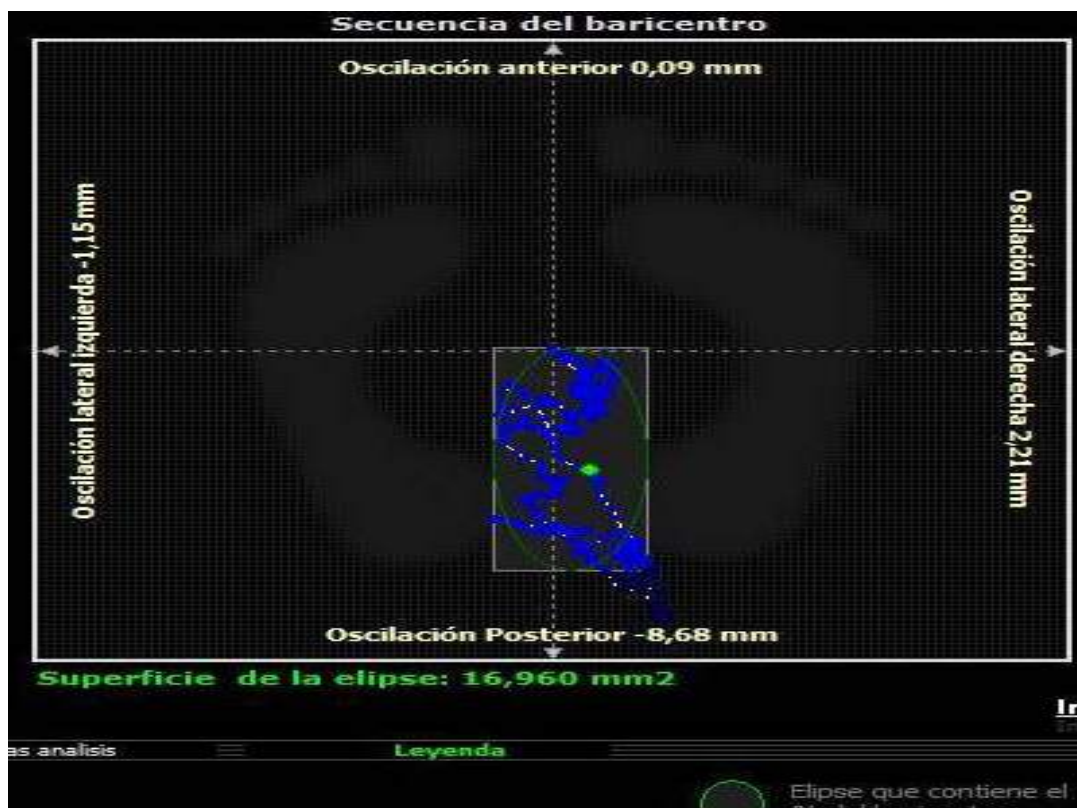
Secuencia del baricentro

Oscilación anterior 0,09 mm

Oscilación lateral izquierda -1,15 mm

Oscilación lateral derecha 2,21 mm

Oscilación Posterior -8,68 mm

Superficie de la elipse: 16,960 mm2

Ir

as analisis

Leyenda

Elipse que contiene el
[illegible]